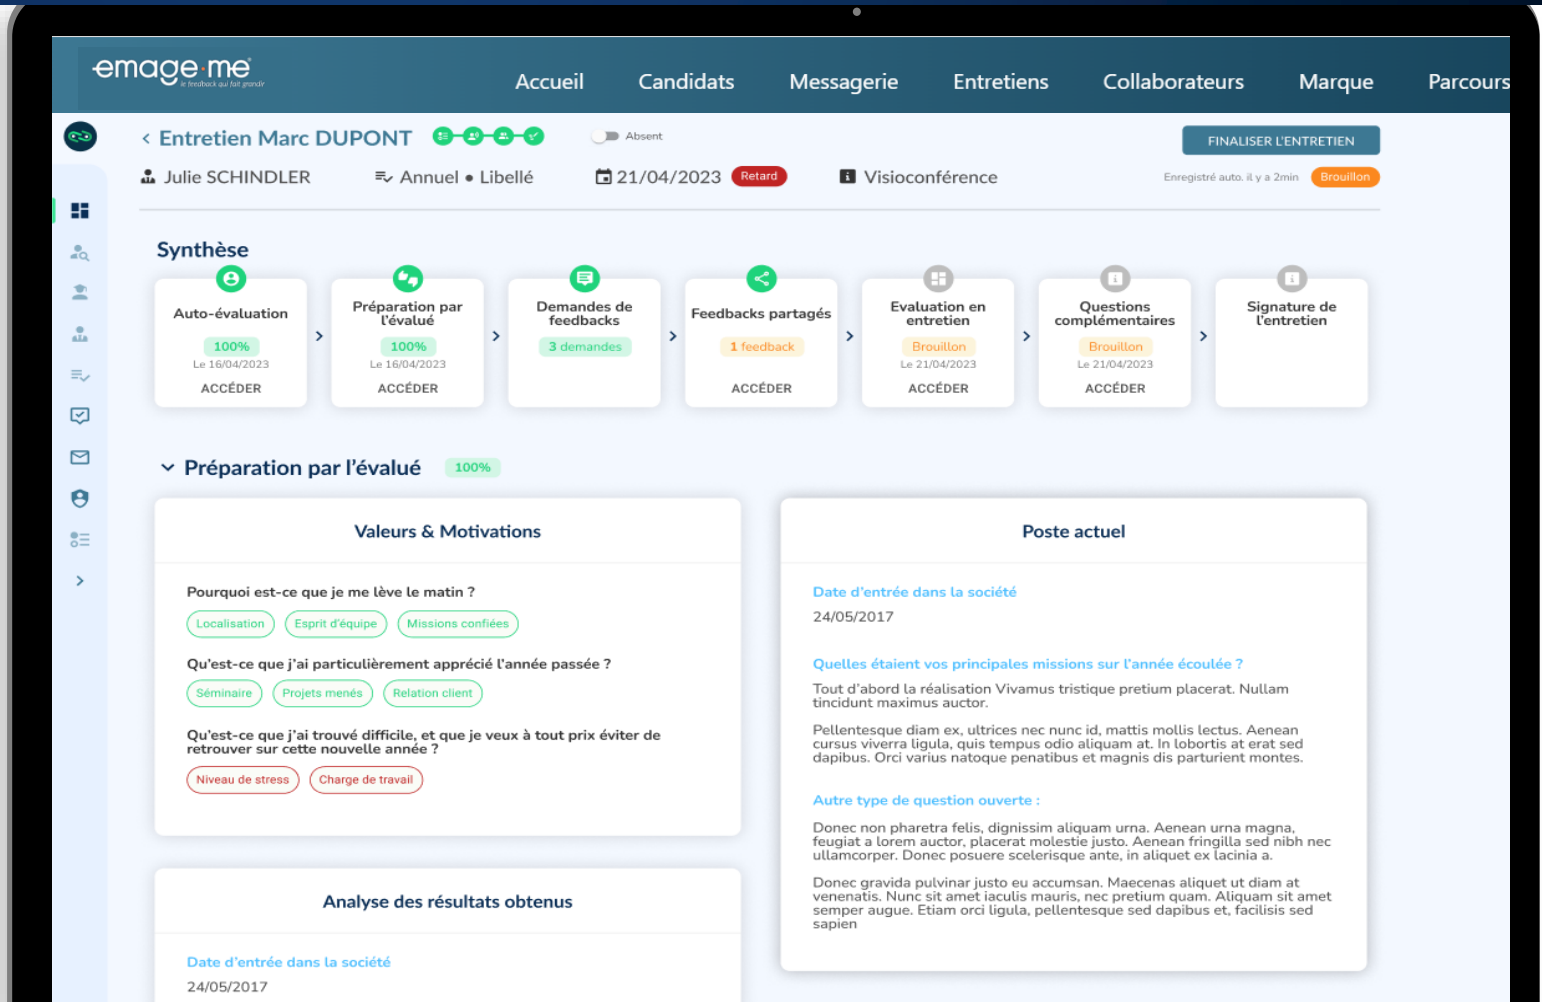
emage·me
le feedback qui fait grandir

Accueil Candidats Messagerie Entretiens Collaborateurs Marque Parcours

< Entretien Marc DUPONT

Absent

FINALISER L'ENTRETIEN

Julie SCHINDLER

Annuel • Libellé

21/04/2023 Retard

Visioconférence

Enregistré auto. il y a 2min Brouillon

Synthèse

Auto-évaluation
100%
Le 16/04/2023
ACCÉDER

Préparation par l'évalué
100%
Le 16/04/2023
ACCÉDER

Demandes de feedbacks
3 demandes

Feedbacks partagés
1 feedback
ACCÉDER

Evaluation en entretien
Brouillon
Le 21/04/2023
ACCÉDER

Questions complémentaires
Brouillon
Le 21/04/2023
ACCÉDER

Signature de l'entretien

Préparation par l'évalué 100%

Valeurs & Motivations

Pourquoi est-ce que je me lève le matin ?

Localisation Esprit d'équipe Missions confiées

Qu'est-ce que j'ai particulièrement apprécié l'année passée ?

Séminaire Projets menés Relation client

Qu'est-ce que j'ai trouvé difficile, et que je veux à tout prix éviter de retrouver sur cette nouvelle année ?

Niveau de stress Charge de travail

Analyse des résultats obtenus

Date d'entrée dans la société

24/05/2017

Poste actuel

Date d'entrée dans la société

24/05/2017

Quelles étaient vos principales missions sur l'année écoulée ?

Tout d'abord la réalisation Vivamus tristique pretium placerat. Nullam tincidunt maximus auctor.

Pellentesque diam ex, ultrices nec nunc id, mattis mollis lectus. Aenean cursus viverra ligula, quis tempus odio aliquam at. In lobortis at erat sed dapibus. Orci varius natoque penatibus et magnis dis parturient montes.

Autre type de question ouverte :

Donec non pharetra felis, dignissim aliquam urna. Aenean urna magna, feugiat a lorem auctor, placerat molestie justo. Aenean fringilla sed nibh nec ullamcorper. Donec posuere scelerisque ante, in aliquet ex lacinia a.

Donec gravida pulvinar justo eu accumsan. Maecenas aliquet ut diam at venenatis. Nunc sit amet iaculis mauris, nec pretium quam. Aliquam sit amet semper augue. Etiam orci ligula, pellentesque sed dapibus et, facilisis sed sapien